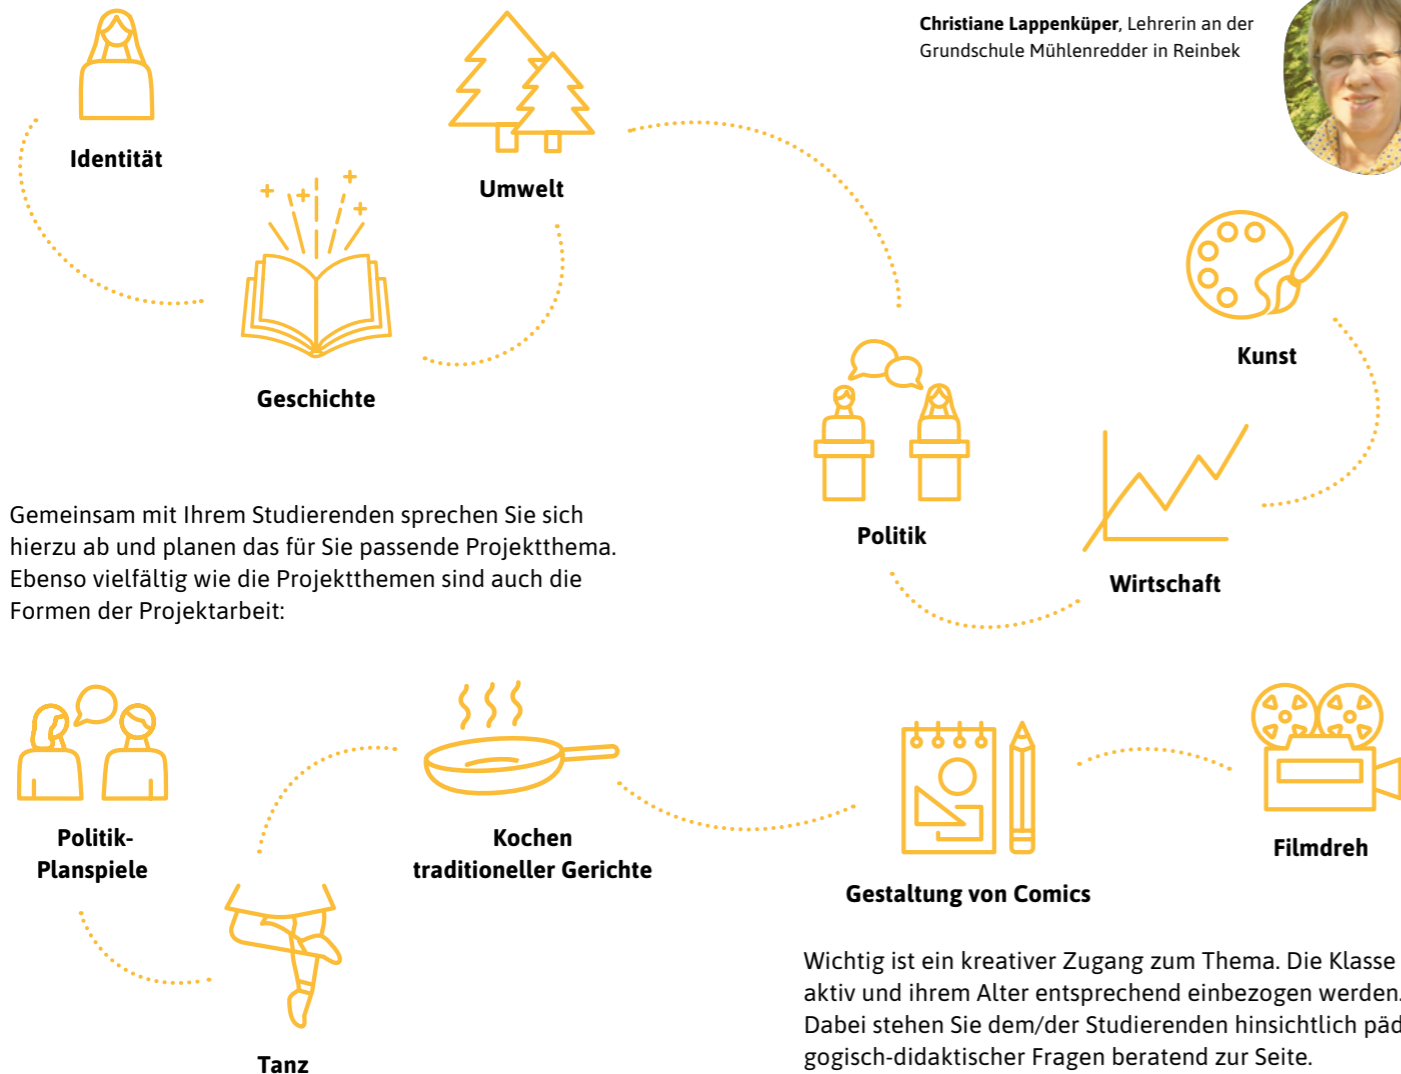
**Christiane Lappenküper**, Lehrerin an der Grundschule Mühlenredder in Reinbek

Identität

Umwelt

Geschichte

Kunst

Politik

Wirtschaft

Gemeinsam mit Ihrem Studierenden sprechen Sie sich hierzu ab und planen das für Sie passende Projektthema. Ebenso vielfältig wie die Projektthemen sind auch die Formen der Projektarbeit:

Politik-Planspiele

Kochen traditioneller Gerichte

Gestaltung von Comics

Filmdreh

Tanz

Wichtig ist ein kreativer Zugang zum Thema. Die Klasse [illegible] aktiv und ihrem Alter entsprechend einbezogen werden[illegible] Dabei stehen Sie dem/der Studierenden hinsichtlich päd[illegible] gogisch-didaktischer Fragen beratend zur Seite.